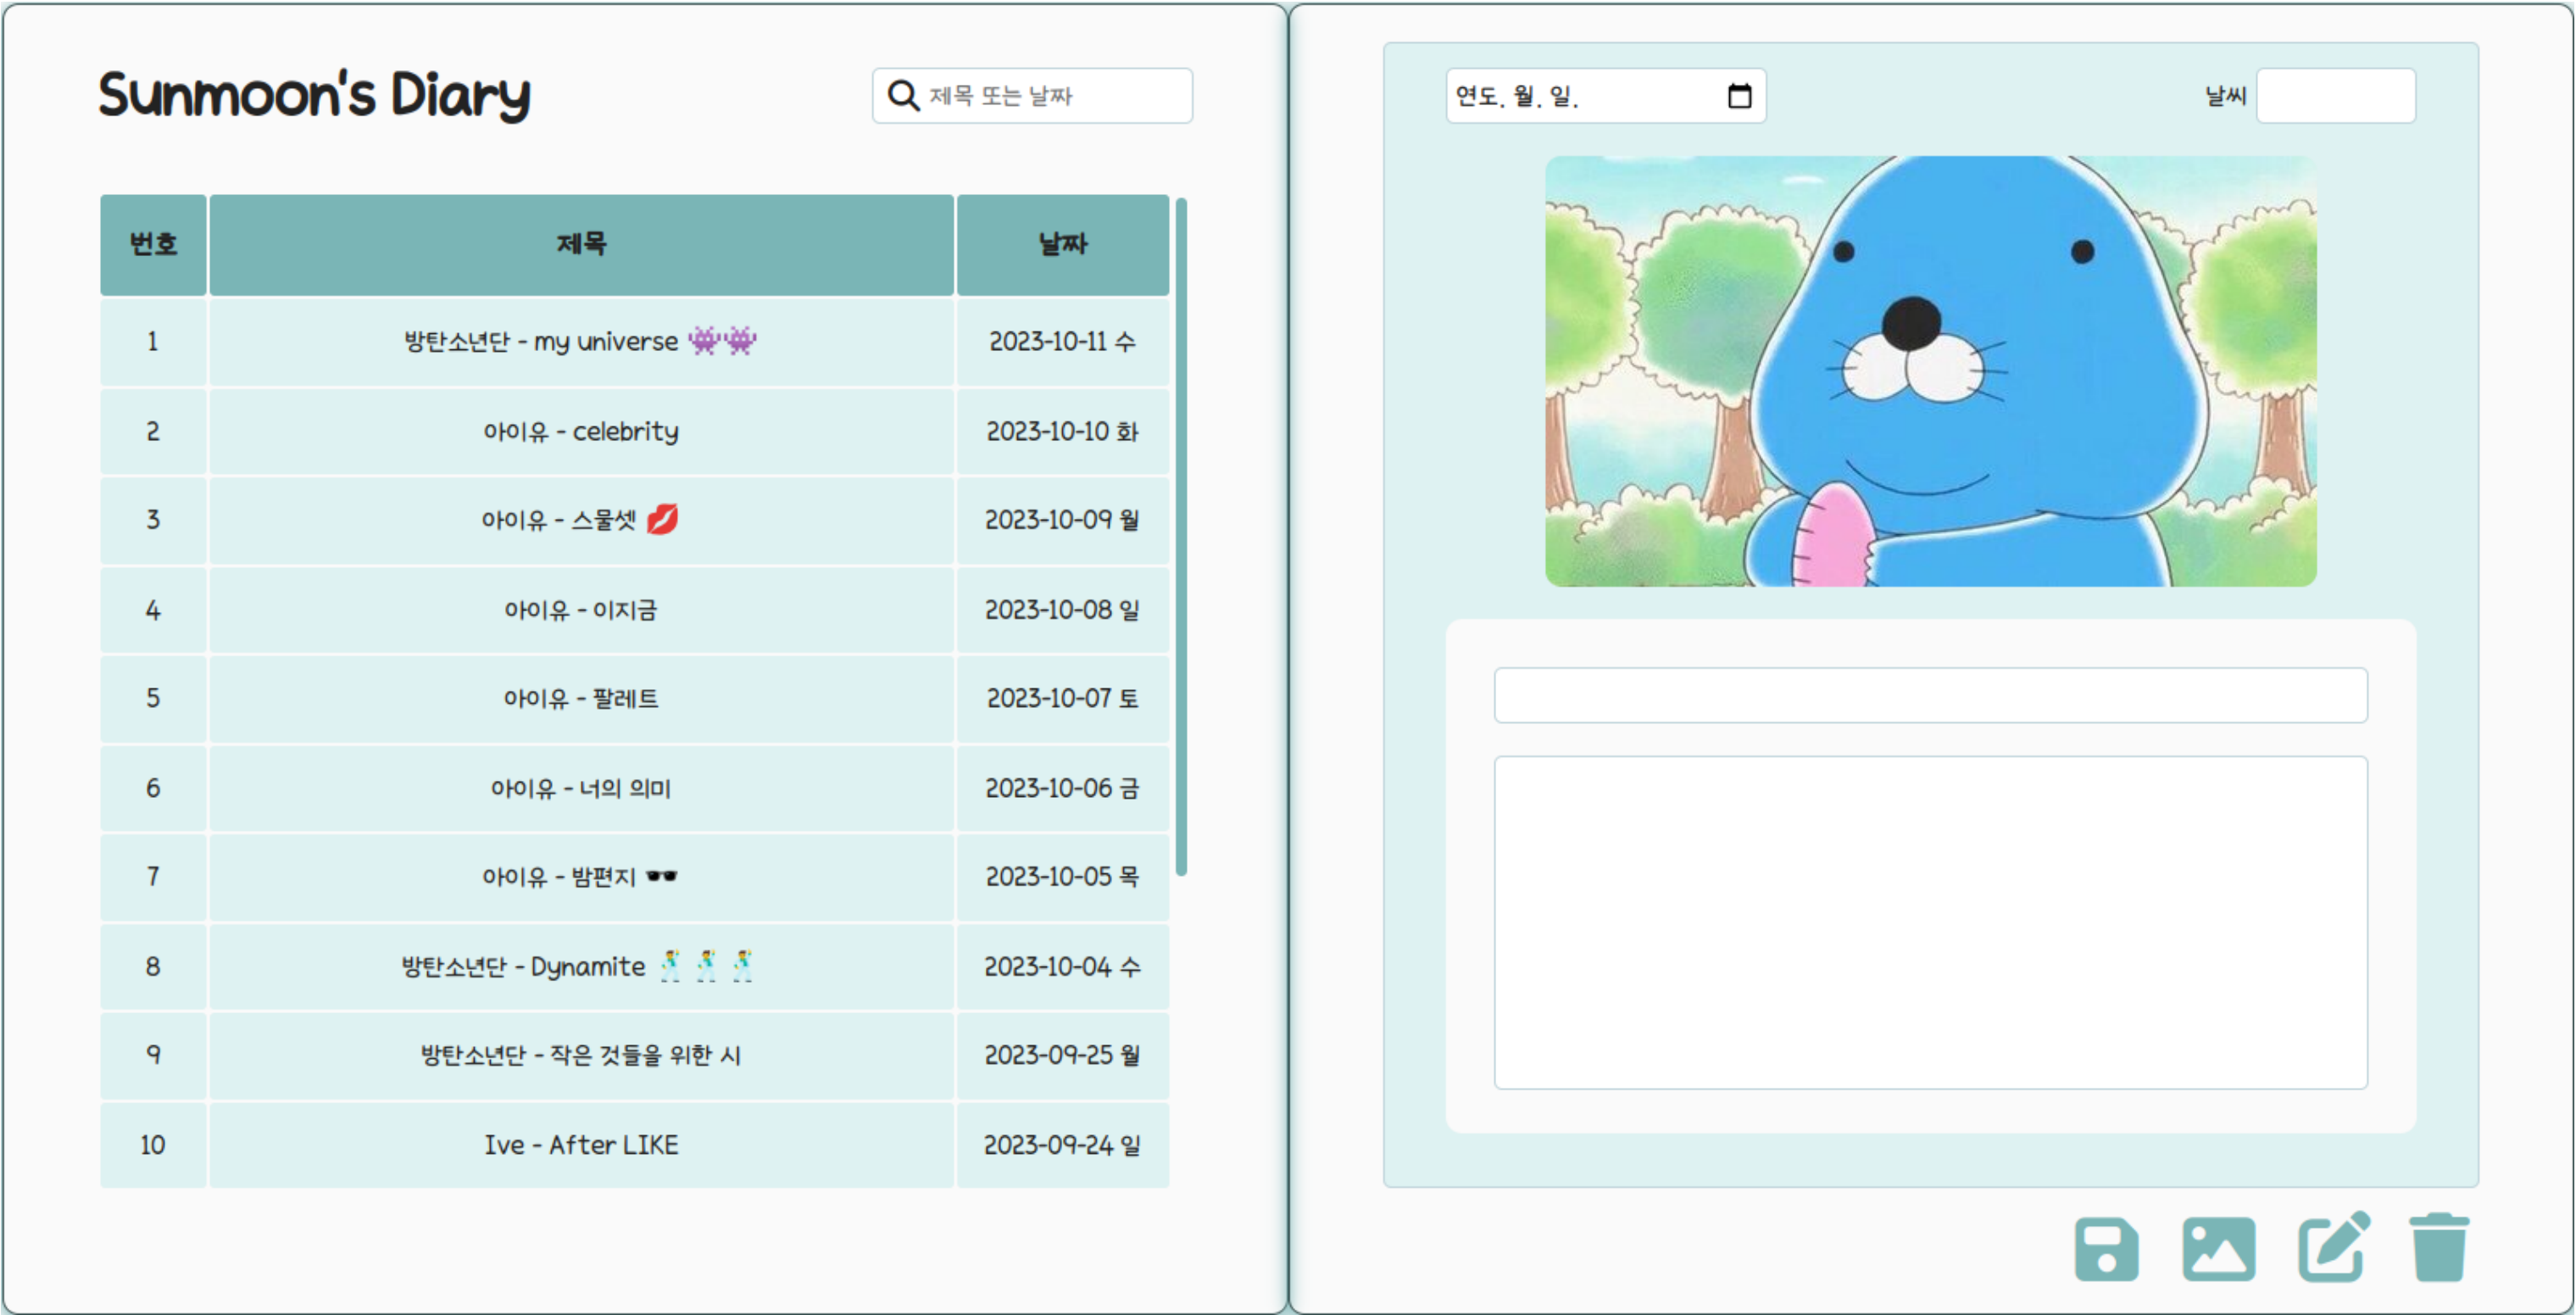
Sunmoon's Diary

제목 또는 날짜

| 번호 | 제목 | 날짜 |
|---|---|---|
| 1 | 방탄소년단 - my universe 👾👾 | 2023-10-11 수 |
| 2 | 아이유 - celebrity | 2023-10-10 화 |
| 3 | 아이유 - 스물셋 💋 | 2023-10-09 월 |
| 4 | 아이유 - 이지금 | 2023-10-08 일 |
| 5 | 아이유 - 팔레트 | 2023-10-07 토 |
| 6 | 아이유 - 너의 의미 | 2023-10-06 금 |
| 7 | 아이유 - 밤편지 🕶 | 2023-10-05 목 |
| 8 | 방탄소년단 - Dynamite 🕺🕺🕺 | 2023-10-04 수 |
| 9 | 방탄소년단 - 작은 것들을 위한 시 | 2023-09-25 월 |
| 10 | Ive - After LIKE | 2023-09-24 일 |

연도. 월. 일.

날씨